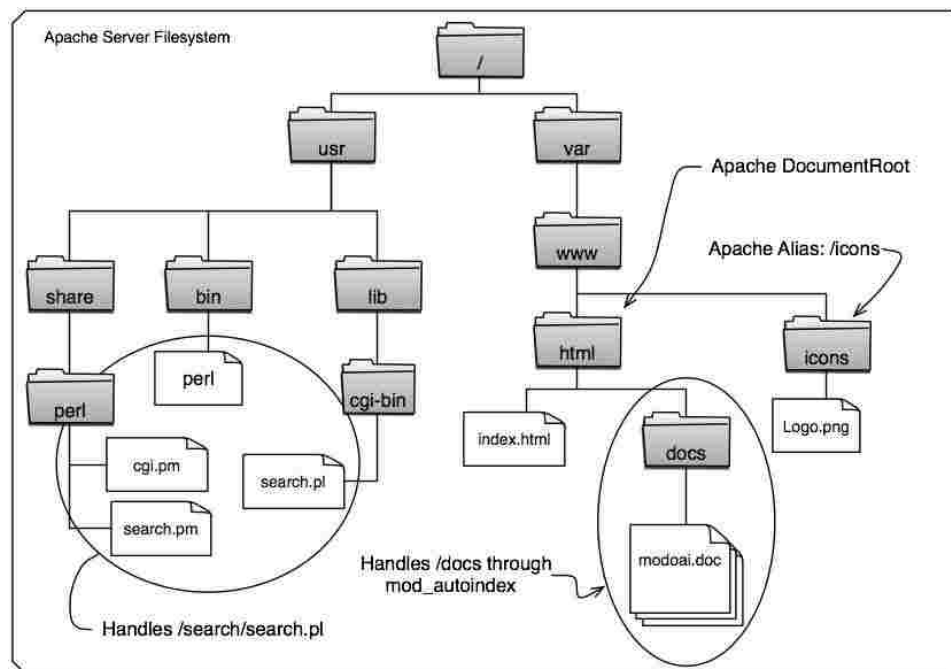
Apache Server Filesystem

/

usr

var

Apache DocumentRoot

www

Apache Alias: /icons

share

bin

lib

html

icons

perl

perl

cgi-bin

index.html

docs

Logo.png

cgi.pm

search.pl

search.pm

Handles /docs through mod_autoindex

modoai.doc

Handles /search/search.pl